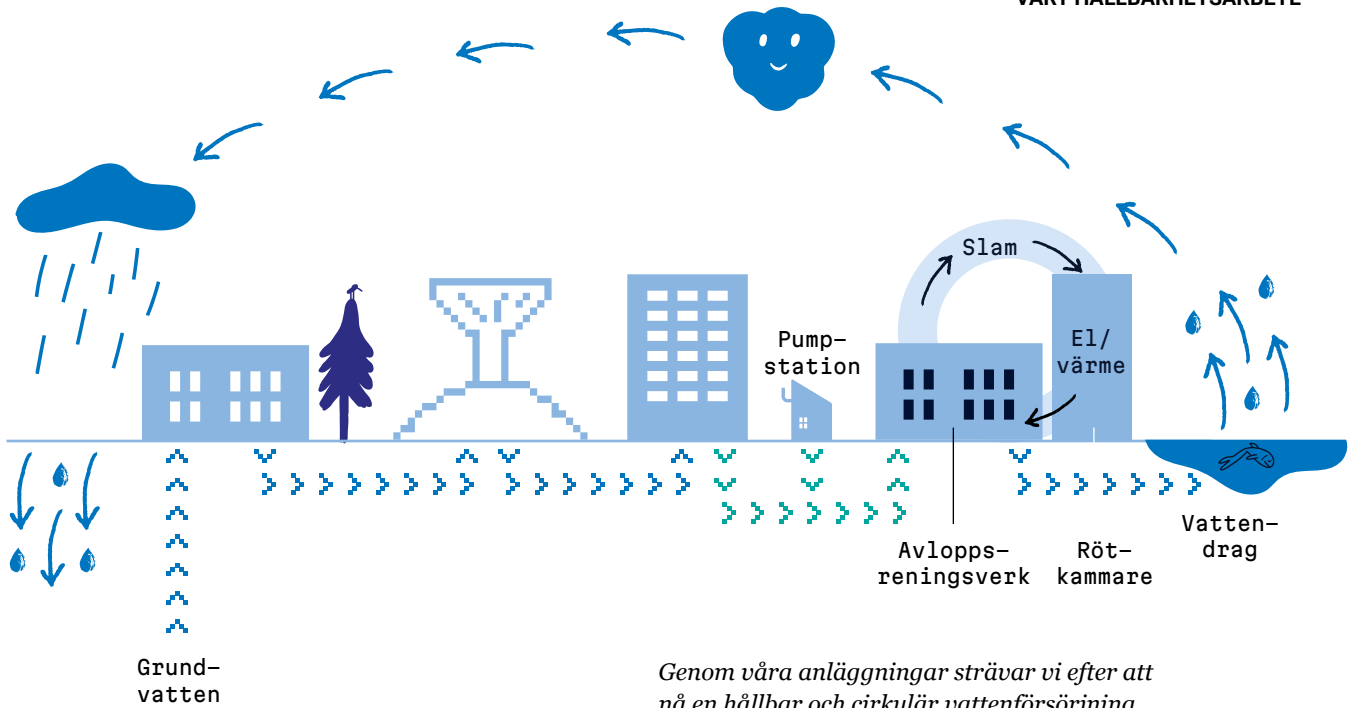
VÅRT HÅLLBARHETSARBETE

Slam

Pump-
station

El/
värme

Avlopps-
reningsverk

Röt-
kammare

Vatten-
drag

Grund-
vatten

Genom våra anläggningar strävar vi efter att nå en hållbar och cirkulär vattenförsörjning